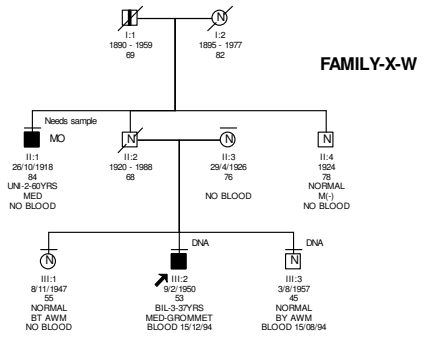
I:1
1890 - 1959
69

N
I:2
1895 - 1977
82

FAMILY-X-W

Needs sample

MO
II:1
26/10/1918
84
UNI-2-60YRS
MED
NO BLOOD

N
II:2
1920 - 1988
68

N
II:3
29/4/1926
76
NO BLOOD

N
II:4
1924
78
NORMAL
M(-)
NO BLOOD

N
III:1
8/11/1947
55
NORMAL
BT AWM
NO BLOOD

DNA
III:2
9/2/1950
53
BIL-3-37YRS
MED-GROMMET
BLOOD 15/12/94

DNA
N
III:3
3/8/1957
45
NORMAL
BY AWM
BLOOD 15/08/94